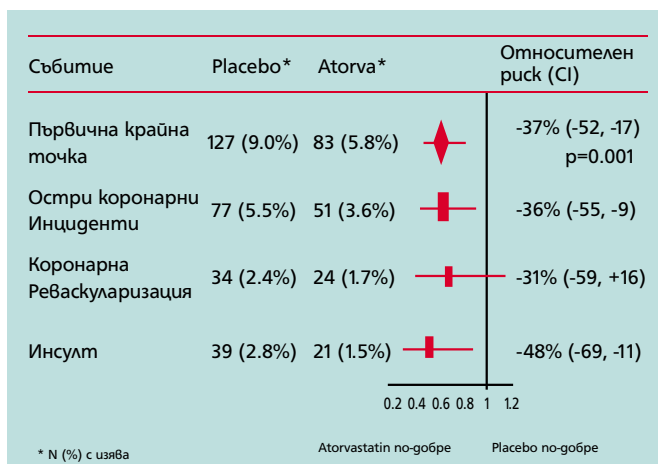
| Събитие | Placebo* | Atorva* | Относителен риск (CI) |
|---|---|---|---|
| Първична крайна точка | 127 (9.0%) | 83 (5.8%) | -37% (-52, -17) p=0.001 |
| Остри коронарни Инциденти | 77 (5.5%) | 51 (3.6%) | -36% (-55, -9) |
| Коронарна Реваскуларизация | 34 (2.4%) | 24 (1.7%) | -31% (-59, +16) |
| Инсулт | 39 (2.8%) | 21 (1.5%) | -48% (-69, -11) |

0.2 0.4 0.6 0.8 1 1.2

* N (%) с изява

Atorvastatin по-добре

Placebo по-добре